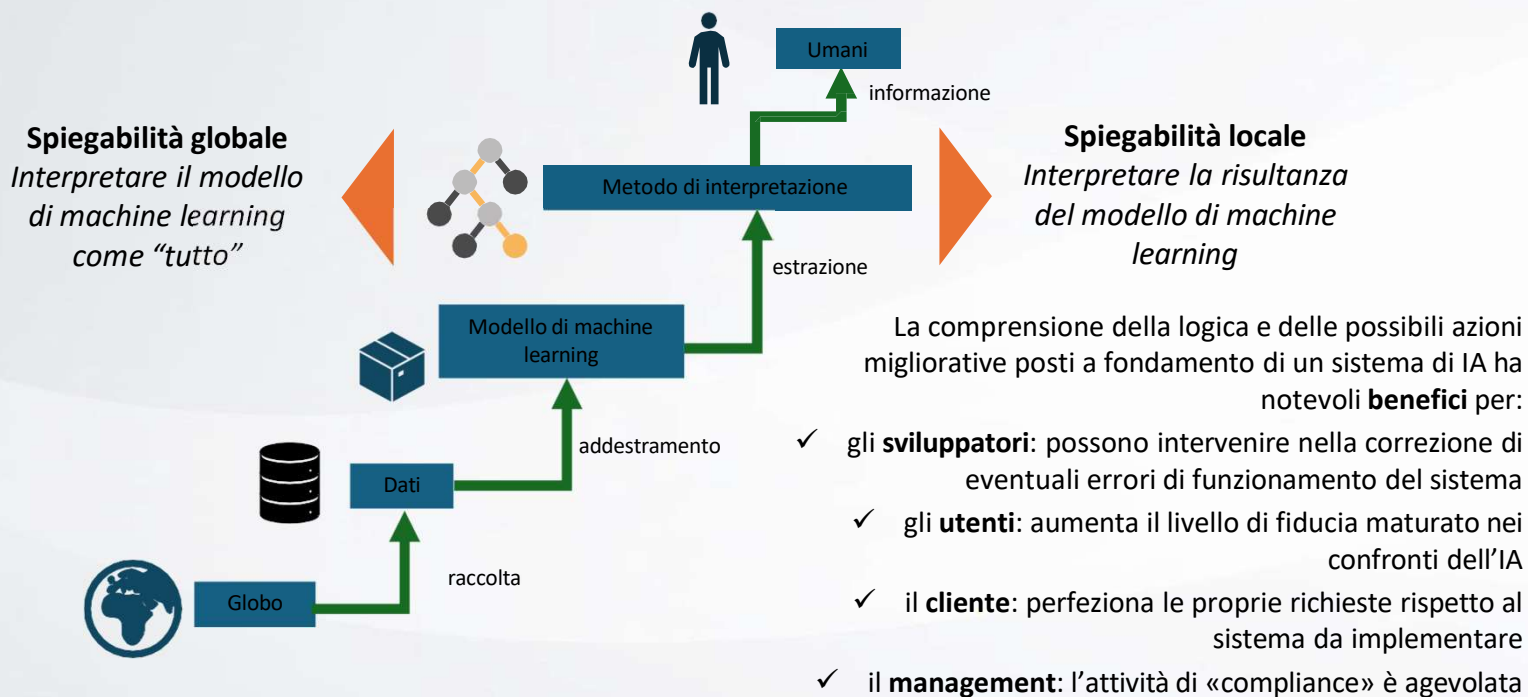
Umani

informazione

Spiegabilità globale
Interpretare il modello di machine learning come "tutto"

Metodo di interpretazione

Spiegabilità locale
Interpretare la risultanza del modello di machine learning

estrazione

Modello di machine learning

La comprensione della logica e delle possibili azioni migliorative posti a fondamento di un sistema di IA ha notevoli **benefici** per:

addestramento

Dati

✓ gli **sviluppatori**: possono intervenire nella correzione di eventuali errori di funzionamento del sistema

✓ gli **utenti**: aumenta il livello di fiducia maturato nei confronti dell'IA

raccolta

Globo

✓ il **cliente**: perfeziona le proprie richieste rispetto al sistema da implementare

✓ il **management**: l'attività di «compliance» è agevolata